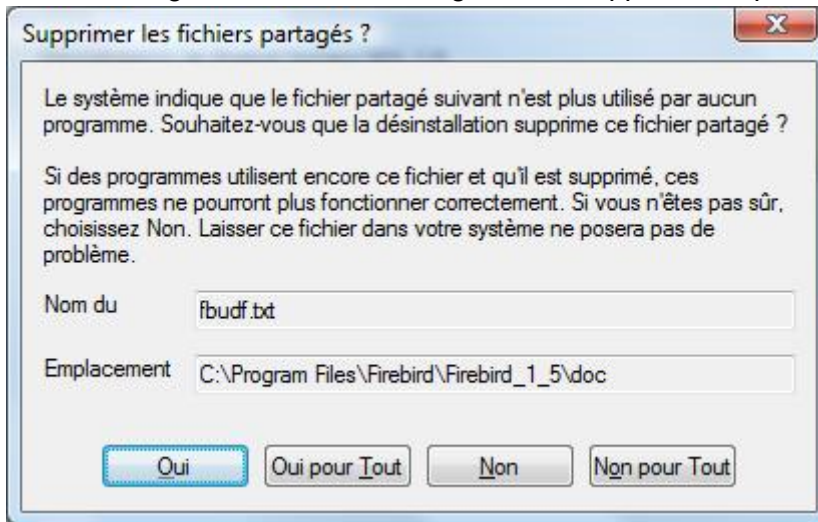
Supprimer les fichiers partagés ?

Le système indique que le fichier partagé suivant n'est plus utilisé par aucun programme. Souhaitez-vous que la désinstallation supprime ce fichier partagé ?

Si des programmes utilisent encore ce fichier et qu'il est supprimé, ces programmes ne pourront plus fonctionner correctement. Si vous n'êtes pas sûr, choisissez Non. Laisser ce fichier dans votre système ne posera pas de problème.

Nom du
fbudf.txt

Emplacement
C:\Program Files\Firebird\Firebird_1_5\doc

Oui
Oui pour Tout
Non
Non pour Tout